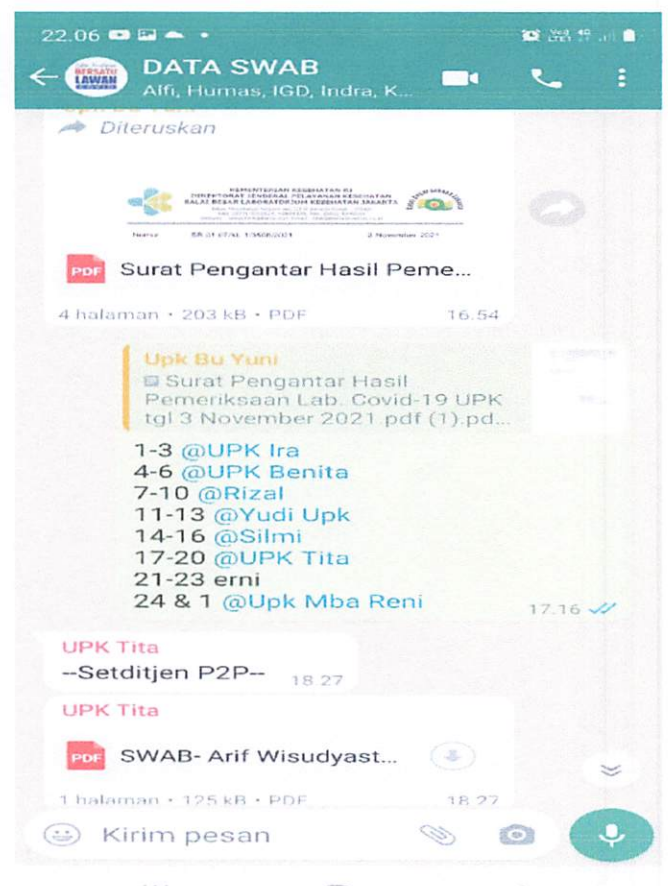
22.06

BERSATU LAWAN COVID

DATA SWAB

Alfi, Humas, IGD, Indra, K...

Diteruskan

KEMENTERIAN KESEHATAN RI
DIREKTORAT JENDERAL PELAYANAN KESEHATAN
BALAI BESAR LABORATORIUM KESEHATAN JAKARTA

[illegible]

3 November 2021

PDF Surat Pengantar Hasil Peme...

4 halaman • 203 kB • PDF 16.54

Upk Bu Yuni

Surat Pengantar Hasil Pemeriksaan Lab. Covid-19 UPK tgl 3 November 2021.pdf (1).pd...

1-3 @UPK Ira
4-6 @UPK Benita
7-10 @Rizal
11-13 @Yudi Upk
14-16 @Silmi
17-20 @UPK Tita
21-23 erni
24 & 1 @Upk Mba Reni

17.16

UPK Tita

--Setditjen P2P-- 18.27

UPK Tita

PDF SWAB- Arif Wisudyast...

1 halaman • 125 kB • PDF 18.27

Kirim pesan